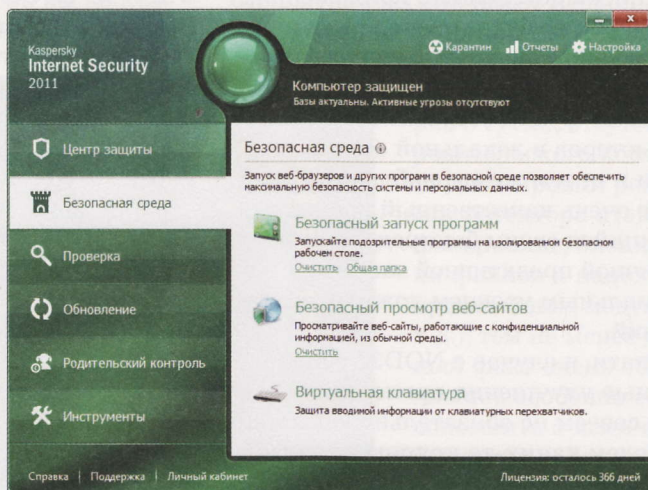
Kaspersky
Internet Security
2011

Карантин Отчеты Настройка

Компьютер защищен
Базы актуальны. Активные угрозы отсутствуют

Центр защиты
Безопасная среда
Проверка
Обновление
Родительский контроль
Инструменты

Безопасная среда

Запуск веб-браузеров и других программ в безопасной среде позволяет обеспечить максимальную безопасность системы и персональных данных.

Безопасный запуск программ
Запускайте подозрительные программы на изолированном безопасном рабочем столе.
Очистить Общая папка

Безопасный просмотр веб-сайтов
Просматривайте веб-сайты, работающие с конфиденциальной информацией, из обычной среды.
Очистить

Виртуальная клавиатура
Защита вводимой информации от клавиатурных перехватчиков.

Справка | Поддержка | Личный кабинет

Лицензия: осталось 366 дней